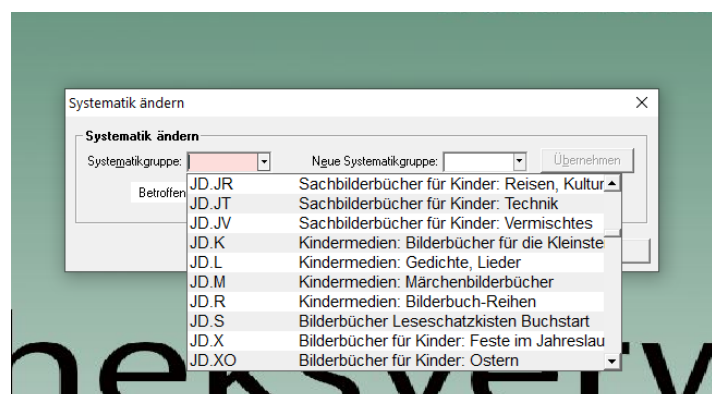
Systematik ändern

Systematik ändern

Systematikgruppe:

Neue Systematikgruppe:

Übernehmen

Betroffen

| | |
|---|---|
| JD.JR | Sachbilderbücher für Kinder: Reisen, Kultur |
| JD.JT | Sachbilderbücher für Kinder: Technik |
| JD.JV | Sachbilderbücher für Kinder: Vermischtes |
| JD.K | Kindermedien: Bilderbücher für die Kleinste |
| JD.L | Kindermedien: Gedichte, Lieder |
| JD.M | Kindermedien: Märchenbilderbücher |
| JD.R | Kindermedien: Bilderbuch-Reihen |
| JD.S | Bilderbücher Leseschatzkisten Buchstart |
| JD.X | Bilderbücher für Kinder: Feste im Jahreslau |
| JD.XO | Bilderbücher für Kinder: Ostern |

heksverv